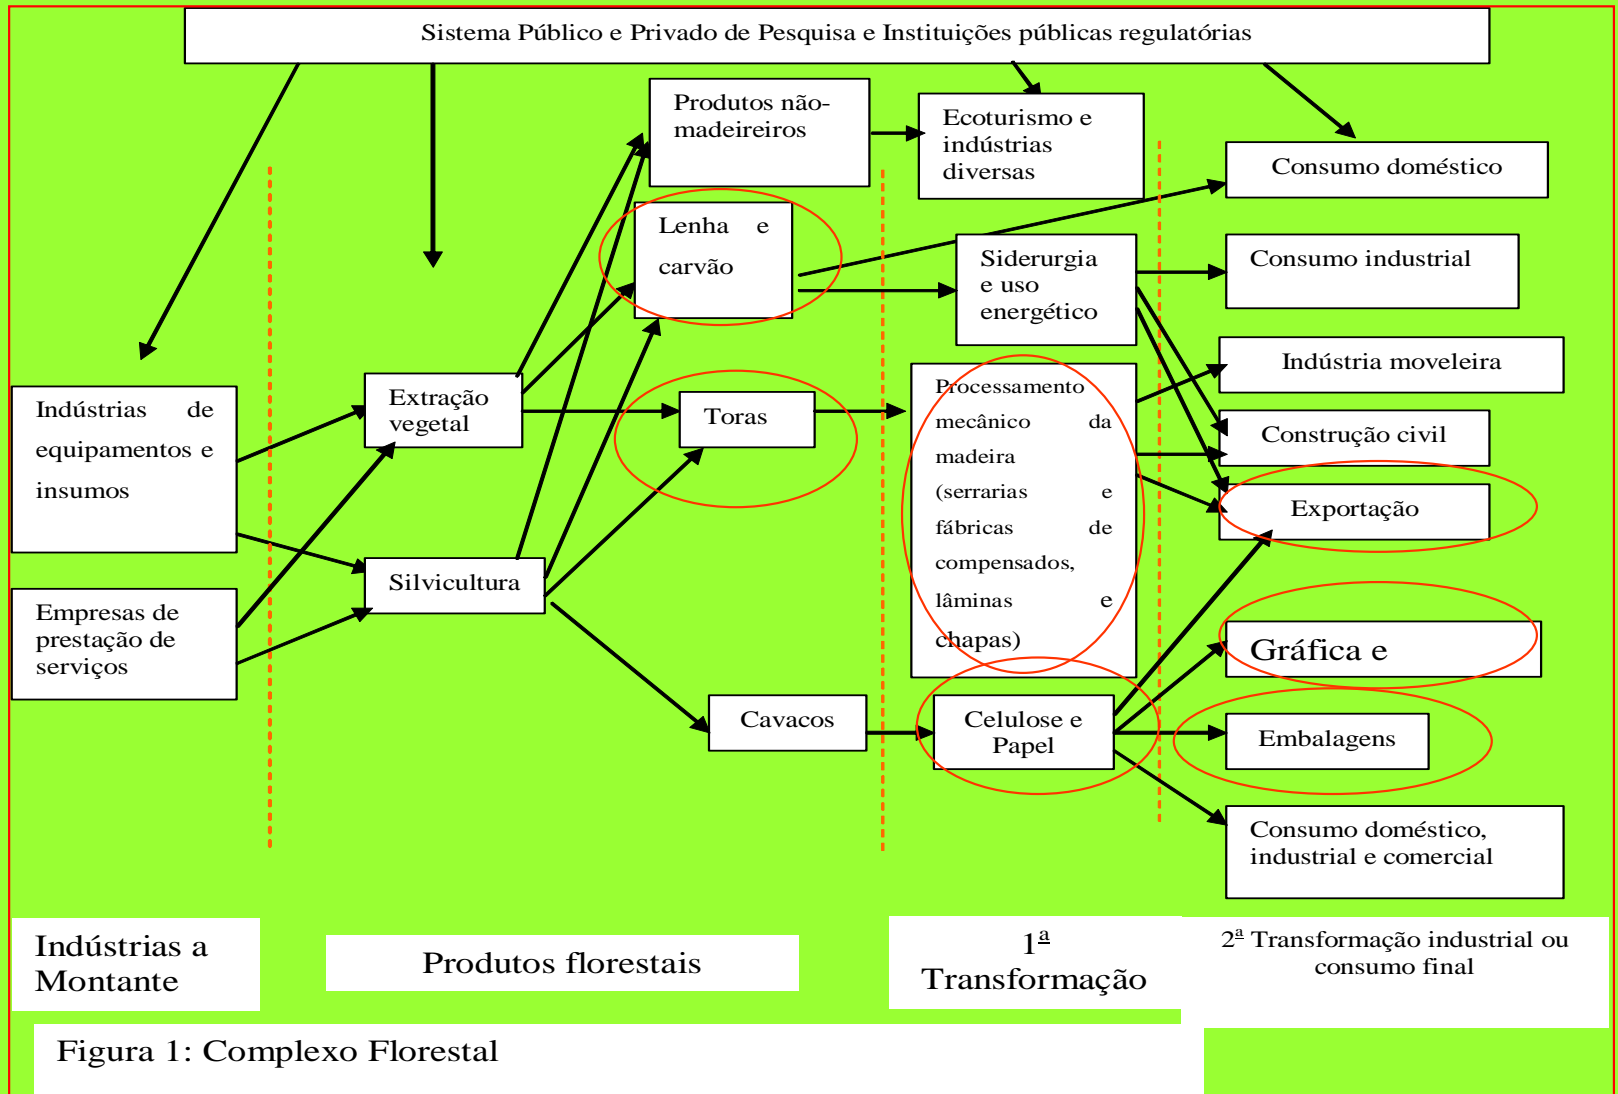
Sistema Público e Privado de Pesquisa e Instituições públicas regulatórias

Produtos não-madeireiros

Ecoturismo e indústrias diversas

Consumo doméstico

Lenha e carvão

Siderurgia e uso energético

Consumo industrial

Indústrias de equipamentos e insumos

Extração vegetal

Toras

Processamento mecânico da madeira (serrarias e fábricas de compensados, lâminas e chapas)

Indústria moveleira

Construção civil

Exportação

Empresas de prestação de serviços

Silvicultura

Gráfica e

Cavacos

Celulose e Papel

Embalagens

Consumo doméstico, industrial e comercial

Indústrias a Montante

Produtos florestais

1ª Transformação

2ª Transformação industrial ou consumo final

Figura 1: Complexo Florestal